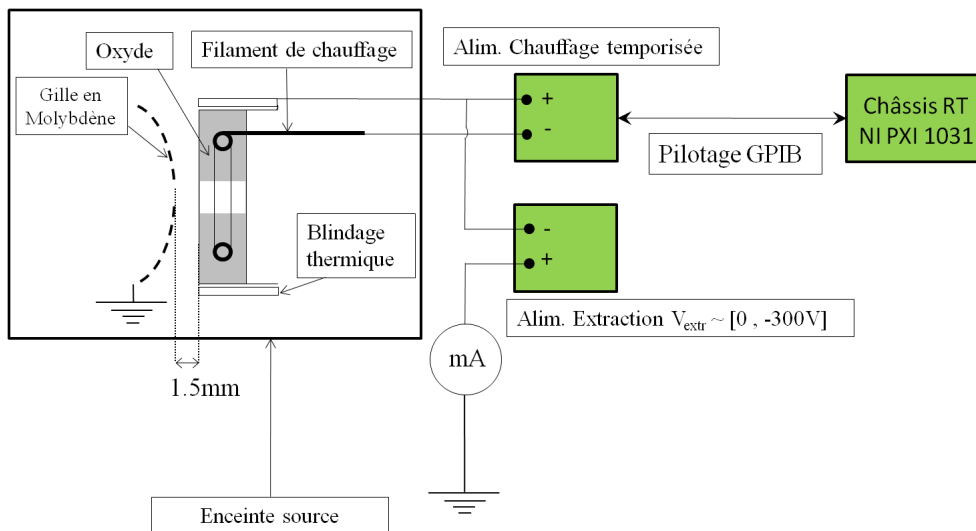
Oxyde

Filament de chauffage

Alim. Chauffage temporisée

Gille en Molybdène

+

-

Châssis RT NI PXI 1031

Pilotage GPIB

-

+

Blindage thermique

Alim. Extraction $V_{extr} \sim [0 , -300V]$

mA

1.5mm

Enceinte source